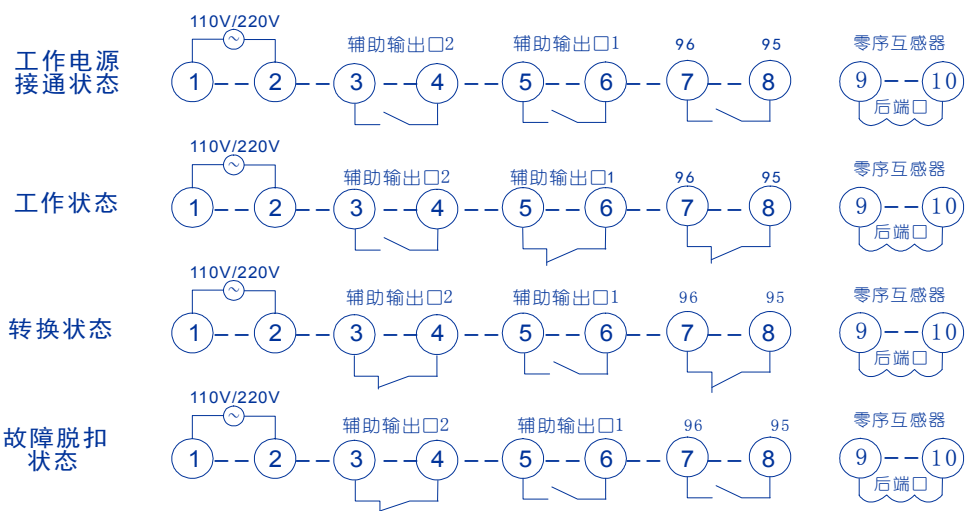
工作电源接通状态

110V/220V

1 2 3 4 5 6 7 8

辅助输出口2 辅助输出口1 96 95 零序互感器

9 10 后端口

工作状态

110V/220V

1 2 3 4 5 6 7 8

辅助输出口2 辅助输出口1 96 95 零序互感器

9 10 后端口

转换状态

110V/220V

1 2 3 4 5 6 7 8

辅助输出口2 辅助输出口1 96 95 零序互感器

9 10 后端口

故障脱扣状态

110V/220V

1 2 3 4 5 6 7 8

辅助输出口2 辅助输出口1 96 95 零序互感器

9 10 后端口